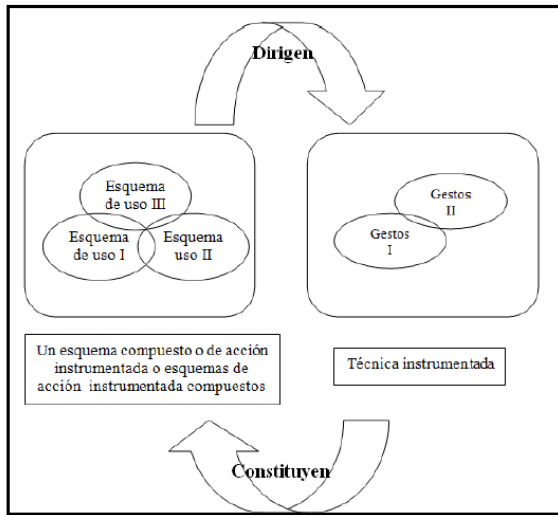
Dirigen

Esquema de uso III

Esquema de uso I

Esquema uso II

Gestos II

Gestos I

Un esquema compuesto o de acción instrumentada o esquemas de acción instrumentada compuestos

Técnica instrumentada

Constituyen